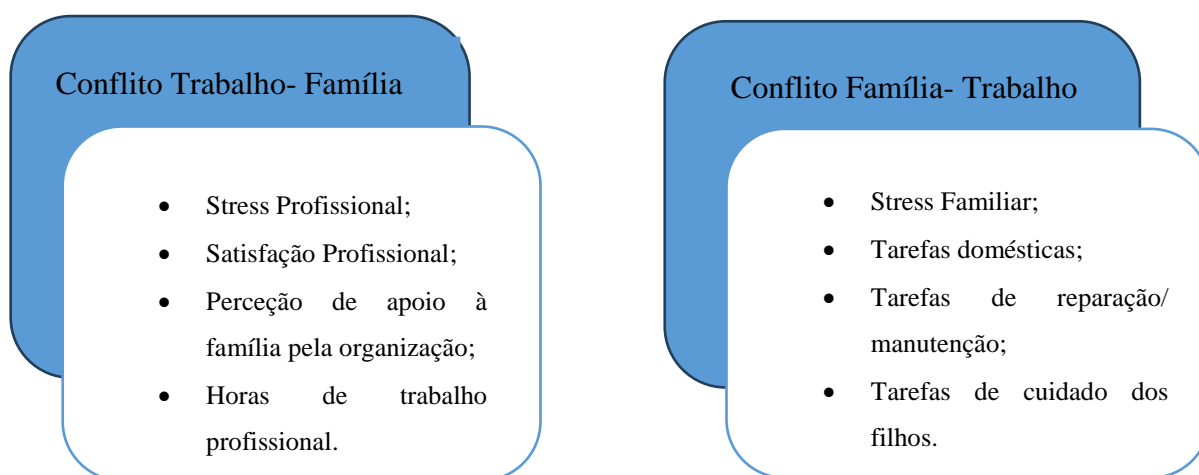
Conflito Trabalho- Família

- Stress Profissional;
- Satisfação Profissional;
- Perceção de apoio à família pela organização;
- Horas de trabalho profissional.

Conflito Família- Trabalho

- Stress Familiar;
- Tarefas domésticas;
- Tarefas de reparação/ manutenção;
- Tarefas de cuidado dos filhos.